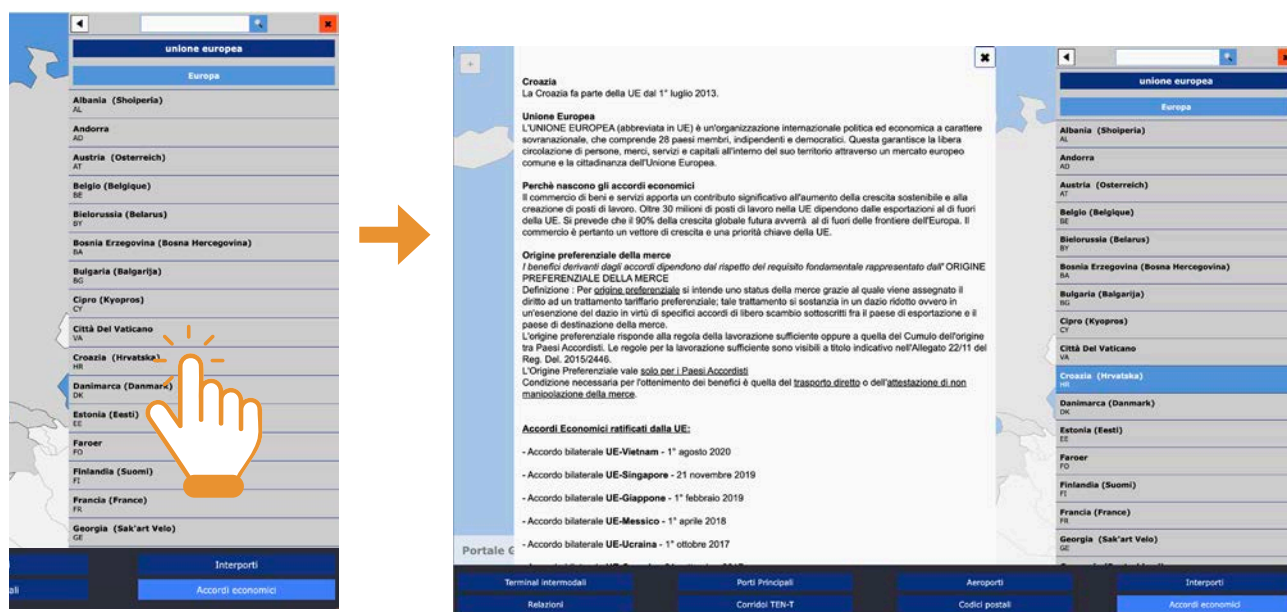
unione europea

Europa

Albania (Shqiperia)
AL
Andorra
AD
Austria (Osterreich)
AT
Belgio (Belgique)
BE
Bielorussia (Belarus)
BY
Bosnia Erzegovina (Bosna Hercegovina)
BA
Bulgaria (Balgarija)
BG
Cipro (Kyopros)
CY
Città Del Vaticano
VA
Croazia (Hrvatska)
HR
Danimarca (Danmark)
DK
Estonia (Eesti)
EE
Faroer
FO
Finlandia (Suomi)
FI
Francia (France)
FR
Georgia (Sak'art Velo)
GE

Interporti
ali
Accordi economici

Croazia
La Croazia fa parte della UE dal 1° luglio 2013.

Unione Europea
L'UNIONE EUROPEA (abbreviata in UE) è un'organizzazione internazionale politica ed economica a carattere sovranazionale, che comprende 28 paesi membri, indipendenti e democratici. Questa garantisce la libera circolazione di persone, merci, servizi e capitali all'interno del suo territorio attraverso un mercato europeo comune e la cittadinanza dell'Unione Europea.

Perchè nascono gli accordi economici
Il commercio di beni e servizi apporta un contributo significativo all'aumento della crescita sostenibile e alla creazione di posti di lavoro. Oltre 30 milioni di posti di lavoro nella UE dipendono dalle esportazioni al di fuori della UE. Si prevede che il 90% della crescita globale futura avverrà al di fuori delle frontiere dell'Europa. Il commercio è pertanto un vettore di crescita e una priorità chiave della UE.

Origine preferenziale della merce
I benefici derivanti dagli accordi dipendono dal rispetto del requisito fondamentale rappresentato dall' ORIGINE PREFERENZIALE DELLA MERCE
Definizione : Per origine preferenziale si intende uno status della merce grazie al quale viene assegnato il diritto ad un trattamento tariffario preferenziale; tale trattamento si sostanzia in un dazio ridotto ovvero in un'esenzione del dazio in virtù di specifici accordi di libero scambio sottoscritti fra il paese di esportazione e il paese di destinazione della merce.
L'origine preferenziale risponde alla regola della lavorazione sufficiente oppure a quella del Cumulo dell'origine tra Paesi Accordisti. Le regole per la lavorazione sufficiente sono visibili a titolo indicativo nell'Allegato 22/11 del Reg. Del. 2015/2446.
L'Origine Preferenziale vale solo per i Paesi Accordisti
Condizione necessaria per l'ottenimento dei benefici è quella del trasporto diretto o dell'attestazione di non manipolazione della merce.

Accordi Economici ratificati dalla UE:

- Accordo bilaterale UE-Vietnam - 1° agosto 2020

- Accordo bilaterale UE-Singapore - 21 novembre 2019

- Accordo bilaterale UE-Giappone - 1° febbraio 2019

- Accordo bilaterale UE-Messico - 1° aprile 2018

- Accordo bilaterale UE-Ucraina - 1° ottobre 2017

Portale G

Terminal intermodali
Relazioni
Porti Principali
Corridoi TEN-T
Aeroporti
Codici postali

unione europea
Europa
Albania (Shqiperia)
AL
Andorra
AD
Austria (Osterreich)
AT
Belgio (Belgique)
BE
Bielorussia (Belarus)
BY
Bosnia Erzegovina (Bosna Hercegovina)
BA
Bulgaria (Balgarija)
BG
Cipro (Kyopros)
CY
Città Del Vaticano
VA
Croazia (Hrvatska)
HR
Danimarca (Danmark)
DK
Estonia (Eesti)
EE
Faroer
FO
Finlandia (Suomi)
FI
Francia (France)
FR
Georgia (Sak'art Velo)
GE

Interporti
Accordi economici